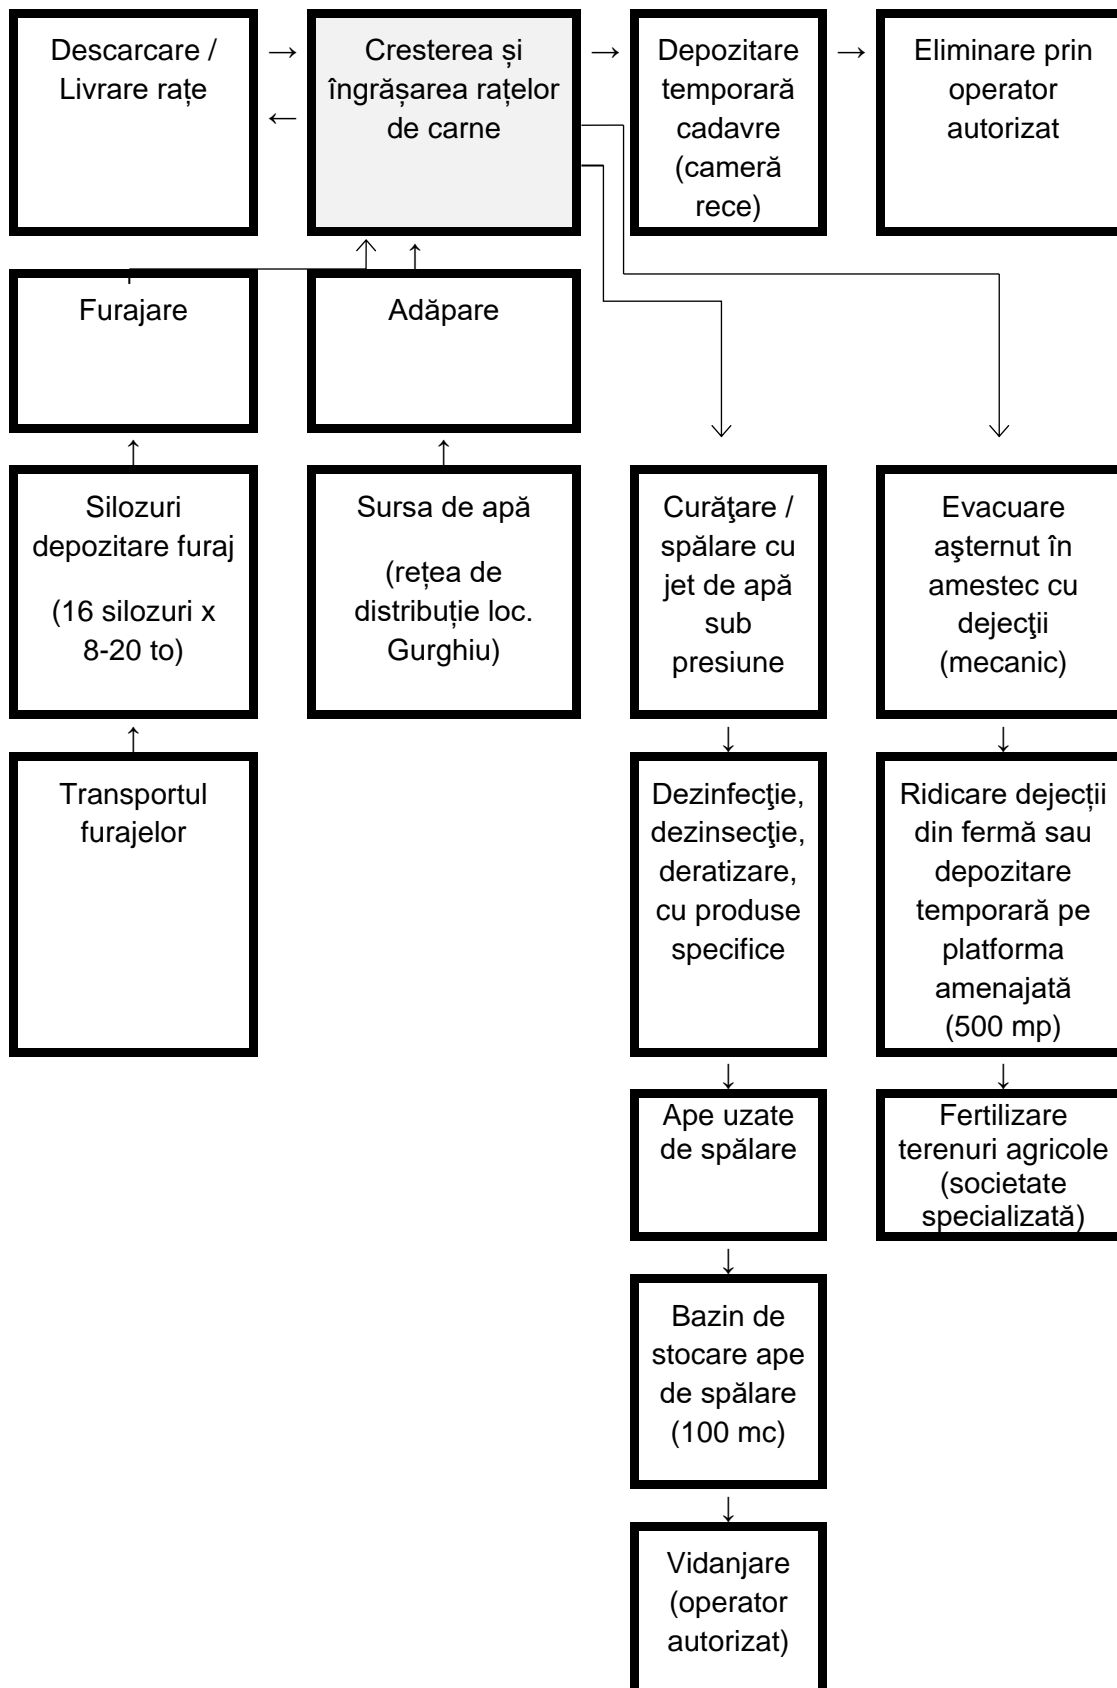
Descarcare / Livrare rațe

Cresterea și îngrășarea rațelor de carne

Depozitare temporară cadavre (cameră rece)

Eliminare prin operator autorizat

Furajare

Adăpare

Silozuri depozitare furaj

(16 silozuri x 8-20 to)

Sursa de apă

(rețea de distribuție loc. Gurghiu)

Curăţare / spălare cu jet de apă sub presiune

Evacuare aşternut în amestec cu dejecţii (mecanic)

Transportul furajelor

Dezinfecţie, dezinsecţie, deratizare, cu produse specifice

Ridicare dejecții din fermă sau depozitare temporară pe platforma amenajată (500 mp)

Ape uzate de spălare

Fertilizare terenuri agricole (societate specializată)

Bazin de stocare ape de spălare (100 mc)

Vidanjare (operator autorizat)